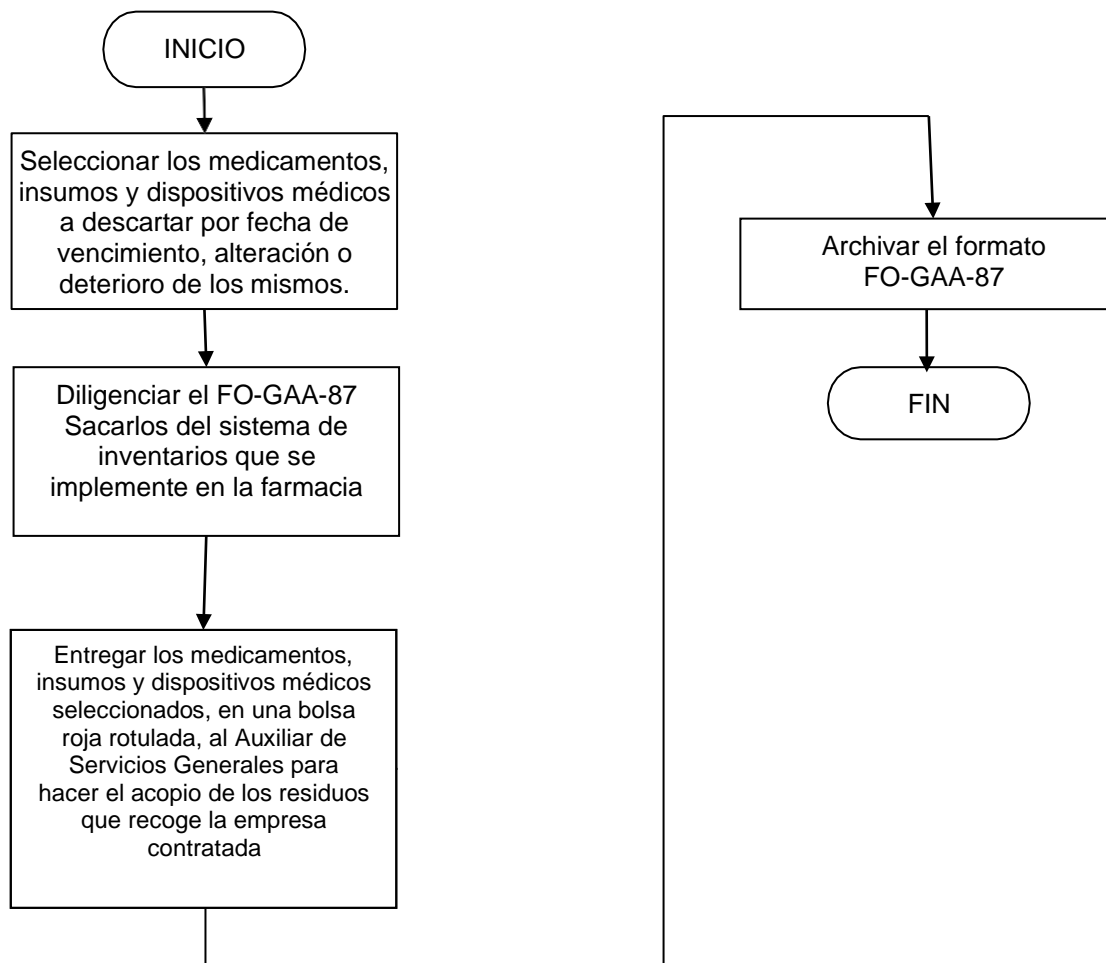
INICIO

Seleccionar los medicamentos, insumos y dispositivos médicos a descartar por fecha de vencimiento, alteración o deterioro de los mismos.

Diligenciar el FO-GAA-87 Sacarlos del sistema de inventarios que se implemente en la farmacia

Entregar los medicamentos, insumos y dispositivos médicos seleccionados, en una bolsa roja rotulada, al Auxiliar de Servicios Generales para hacer el acopio de los residuos que recoge la empresa contratada

Archivar el formato FO-GAA-87

FIN